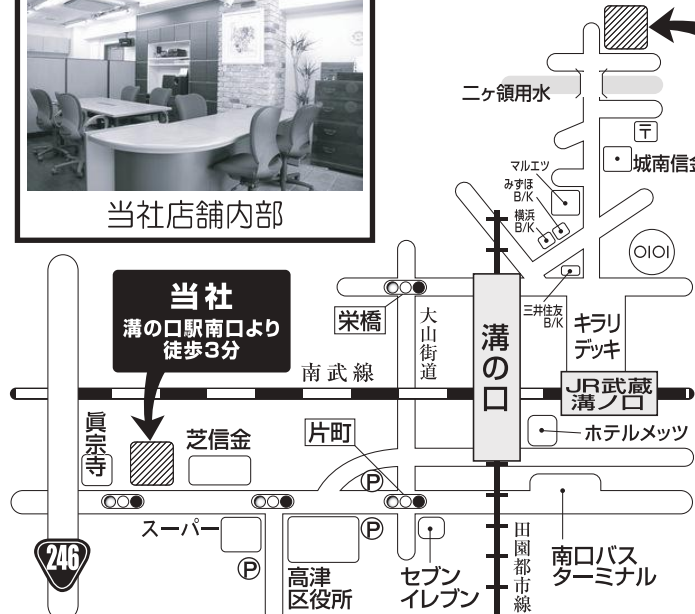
当社店舗内部

二ヶ領用水

〒

城南信金

マルエツ

みずほ B/K

横浜 B/K

OIOI

三井住友 B/K

当社
溝の口駅南口より徒歩3分

栄橋

大山街道

溝の口

キラリデッキ

南武線

JR武蔵溝ノ口

ホテルメッツ

眞宗寺

芝信金

片町

P

P

P

スーパー

246

高津区役所

セブンイレブン

田園都市線

南口バスターミナル